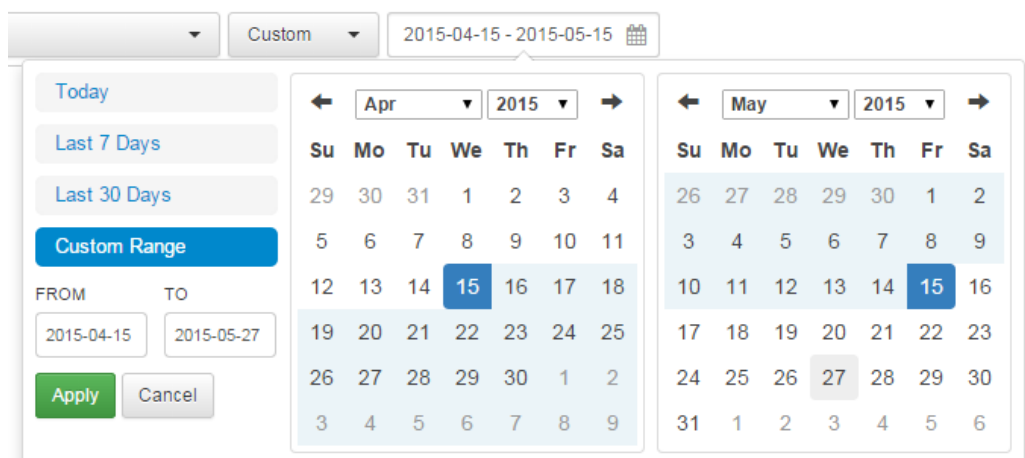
Custom
2015-04-15 - 2015-05-15

Today
Last 7 Days
Last 30 Days
Custom Range
FROM
TO
2015-04-15
2015-05-27
Apply
Cancel

Apr 2015

| Su | Mo | Tu | We | Th | Fr | Sa |
|---|---|---|---|---|---|---|
| 29 | 30 | 31 | 1 | 2 | 3 | 4 |
| 5 | 6 | 7 | 8 | 9 | 10 | 11 |
| 12 | 13 | 14 | 15 | 16 | 17 | 18 |
| 19 | 20 | 21 | 22 | 23 | 24 | 25 |
| 26 | 27 | 28 | 29 | 30 | 1 | 2 |
| 3 | 4 | 5 | 6 | 7 | 8 | 9 |

May 2015

| Su | Mo | Tu | We | Th | Fr | Sa |
|---|---|---|---|---|---|---|
| 26 | 27 | 28 | 29 | 30 | 1 | 2 |
| 3 | 4 | 5 | 6 | 7 | 8 | 9 |
| 10 | 11 | 12 | 13 | 14 | 15 | 16 |
| 17 | 18 | 19 | 20 | 21 | 22 | 23 |
| 24 | 25 | 26 | 27 | 28 | 29 | 30 |
| 31 | 1 | 2 | 3 | 4 | 5 | 6 |